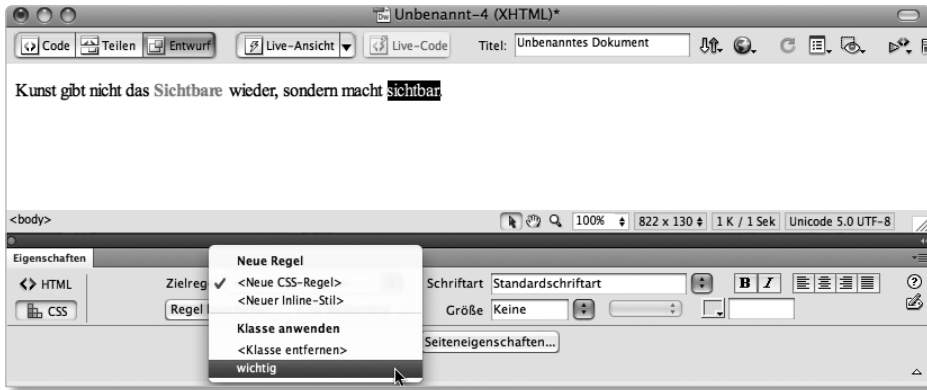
Unbenannt-4 (XHTML)*

Code Teilen Entwurf Live-Ansicht Live-Code Titel: Unbenanntes Dokument

Kunst gibt nicht das Sichtbare wieder, sondern macht sichtbar.

<body>

100% 822 x 130 1 K / 1 Sek Unicode 5.0 UTF-8

Eigenschaften

<> HTML

CSS

Zielreg

Regel

Neue Regel

✓ <Neue CSS-Regel>

<Neuer Inline-Stil>

Klasse anwenden

<Klasse entfernen>

wichtig

Schriftart Standardschriftart

Größe Keine

B I

Seiteneigenschaften...